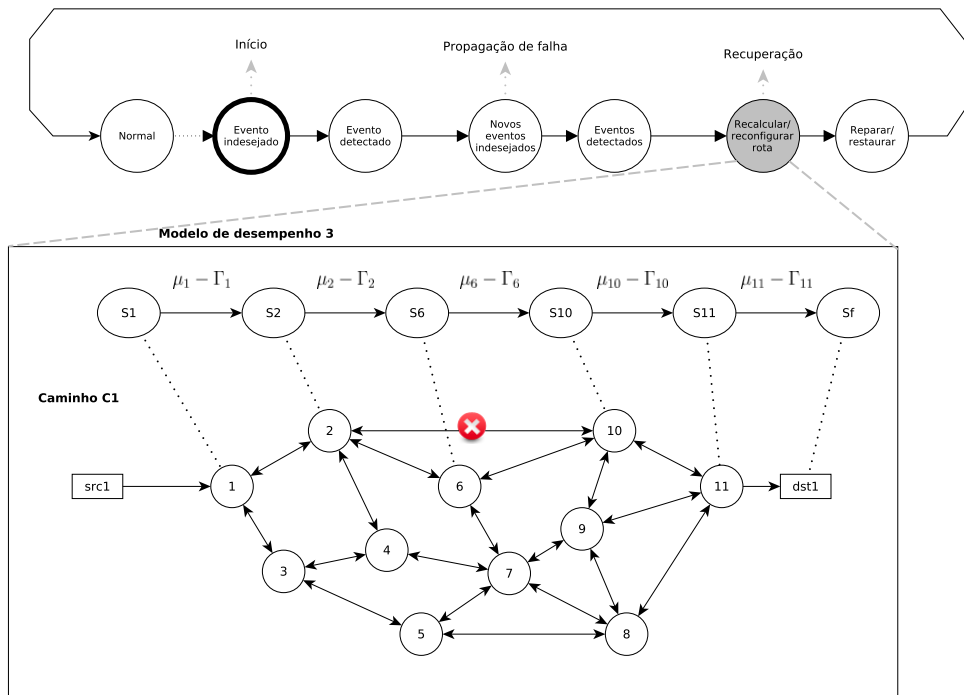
Início

Propagação de falha

Recuperação

Normal

Evento indesejado

Evento detectado

Novos eventos indesejados

Eventos detectados

Recalcular/ reconfigurar rota

Reparar/ restaurar

Modelo de desempenho 3

$\mu_1 - \Gamma_1$

$\mu_2 - \Gamma_2$

$\mu_6 - \Gamma_6$

$\mu_{10} - \Gamma_{10}$

$\mu_{11} - \Gamma_{11}$

S1

S2

S6

S10

S11

Sf

Caminho C1

2

10

src1

1

6

11

dst1

9

4

3

7

5

8